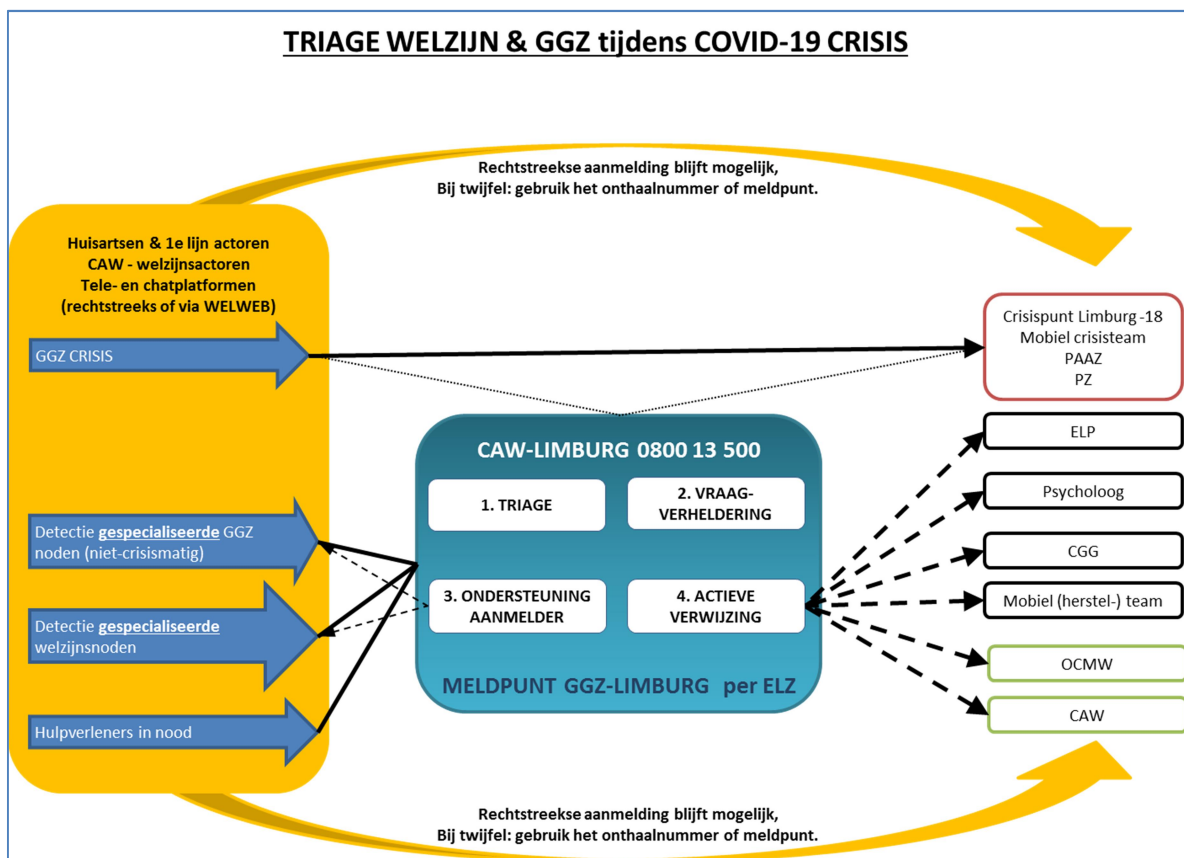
TRIAGE WELZIJN & GGZ tijdens COVID-19 CRISIS

Rechtstreekse aanmelding blijft mogelijk,
Bij twijfel: gebruik het onthaalnummer of meldpunt.

Huisartsen & 1e lijn actoren
CAW - welzijnsactoren
Tele- en chatplatformen
(rechtstreeks of via WELWEB)

GGZ CRISIS

Detectie gespecialiseerde GGZ noden (niet-crisismatig)

Detectie gespecialiseerde welzijnsnoden

Hulpverleners in nood

CAW-LIMBURG 0800 13 500

1. TRIAGE

2. VRAAG-VERHELDERING

3. ONDERSTEUNING AANMELDER

4. ACTIEVE VERWIJZING

MELDPUNT GGZ-LIMBURG per ELZ

Crisispunt Limburg -18
Mobiel crisisteam
PAAZ
PZ

ELP

Psycholoog

CGG

Mobiel (herstel-) team

OCMW

CAW

Rechtstreekse aanmelding blijft mogelijk,
Bij twijfel: gebruik het onthaalnummer of meldpunt.